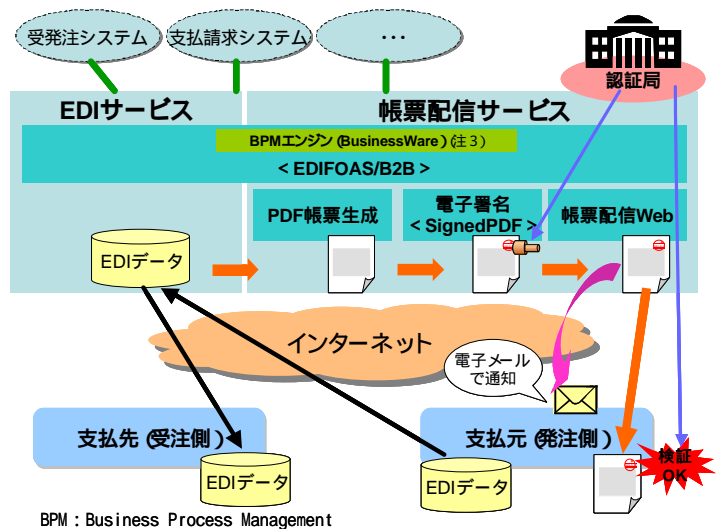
受発注システム

支払請求システム

…

認証局

EDIサービス

帳票配信サービス

BPMエンジン (BusinessWare) (注3)

< EDIFOAS/B2B >

PDF帳票生成

電子署名 < SignedPDF >

帳票配信Web

EDIデータ

インターネット

電子メールで通知

支払先 (受注側)

支払元 (発注側)

EDIデータ

EDIデータ

検証OK

BPM：Business Process Management